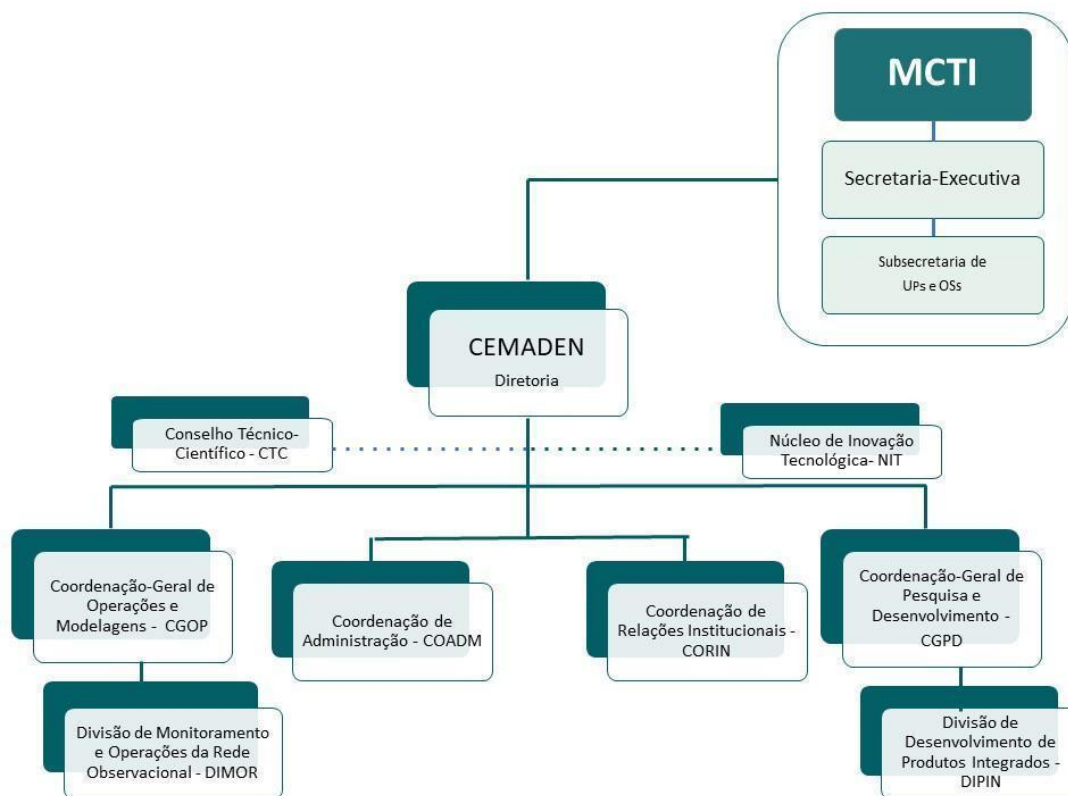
MCTI

Secretaria-Executiva

Subsecretaria de UPs e OSs

CEMADEN
Diretoria

Conselho Técnico-Científico - CTC

Núcleo de Inovação Tecnológica- NIT

Coordenação-Geral de Operações e Modelagens - CGOP

Coordenação de Administração - COADM

Coordenação de Relações Institucionais - CORIN

Coordenação-Geral de Pesquisa e Desenvolvimento - CGPD

Divisão de Monitoramento e Operações da Rede Observacional - DIMOR

Divisão de Desenvolvimento de Produtos Integrados - DIPIN